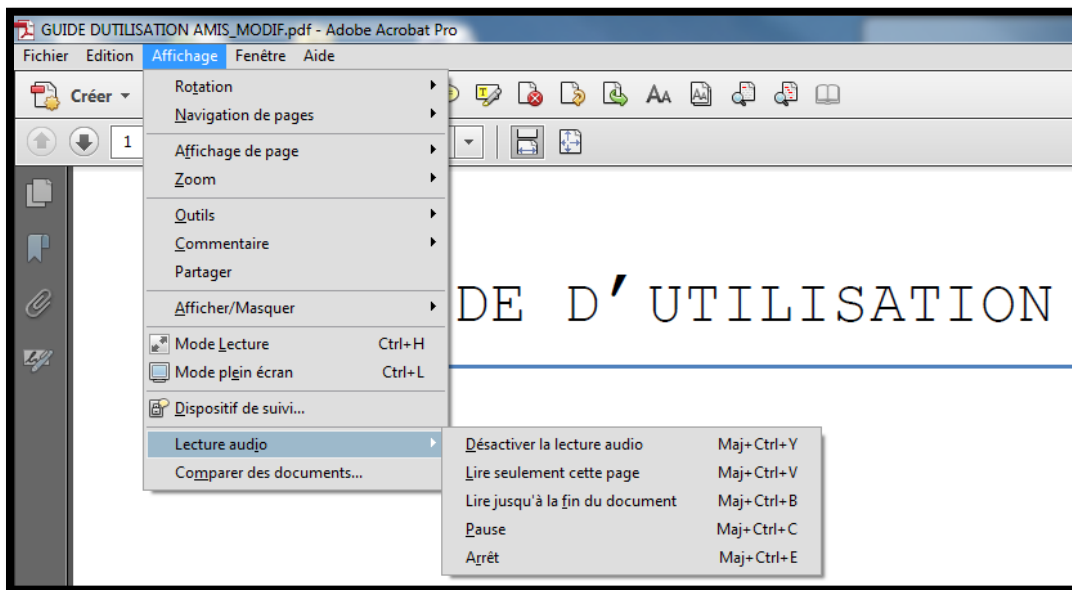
GUIDE DUTILISATION AMIS_MODIF.pdf - Adobe Acrobat Pro

Fichier Edition Affichage Fenêtre Aide

Créer

1

Rotation
Navigation de pages
Affichage de page
Zoom
Outils
Commentaire
Partager
Afficher/Masquer
Mode Lecture Ctrl+H
Mode plein écran Ctrl+L
Dispositif de suivi...
Lecture audio
Comparer des documents...

Désactiver la lecture audio Maj+Ctrl+Y
Lire seulement cette page Maj+Ctrl+V
Lire jusqu'à la fin du document Maj+Ctrl+B
Pause Maj+Ctrl+C
Arrêt Maj+Ctrl+E

DE D'UTILISATION